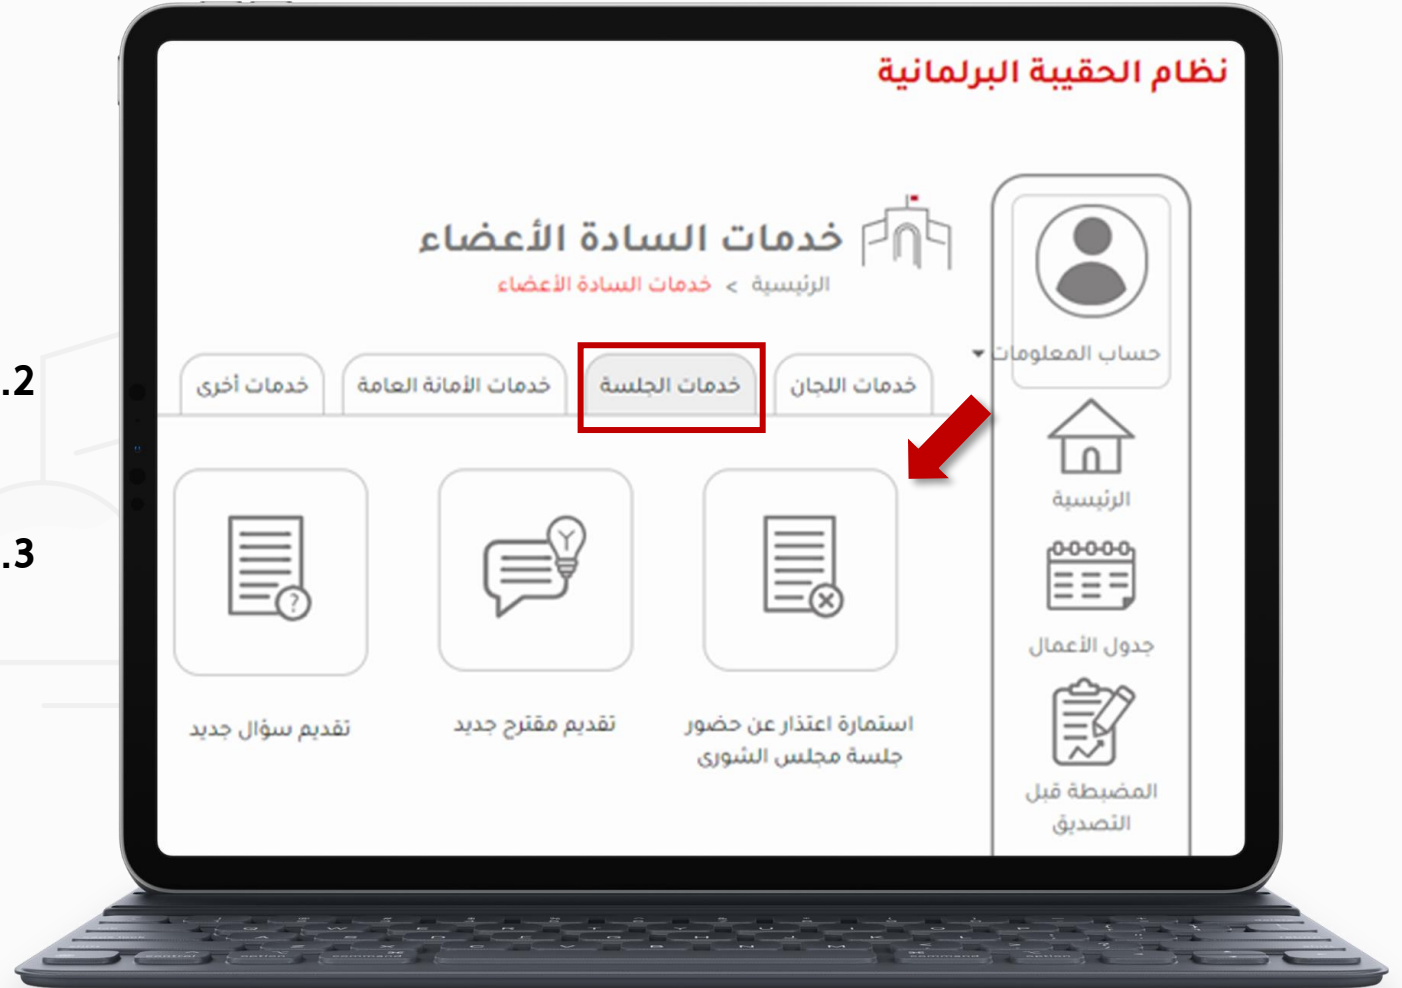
.2

.3

نظام الحقيبة البرلمانية

خدمات السادة الأعضاء

الرئيسية > خدمات السادة الأعضاء

حساب المعلومات

الرئيسية

جدول الأعمال

المضبطة قبل التصديق

خدمات اللجان

خدمات الجلسة

خدمات الأمانة العامة

خدمات أخرى

استمارة اعتذار عن حضور جلسة مجلس الشورى

تقديم مقترح جديد

تقديم سؤال جديد